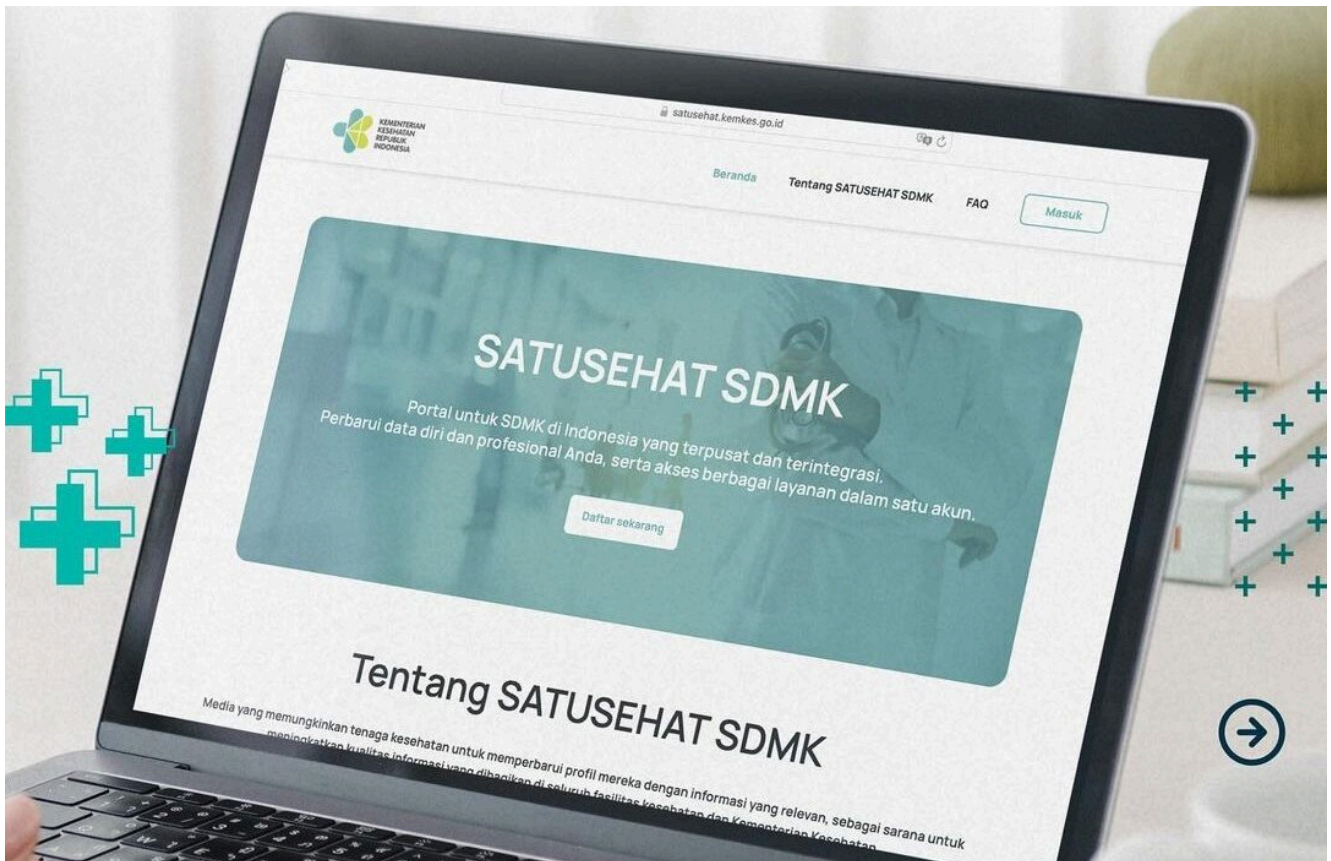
satusehat.kemkes.go.id

KEMENTERIAN KESEHATAN REPUBLIK INDONESIA

Beranda Tentang SATUSEHAT SDMK FAQ Masuk

SATUSEHAT SDMK

Portal untuk SDMK di Indonesia yang terpusat dan terintegrasi.
Perbarui data diri dan profesional Anda, serta akses berbagai layanan dalam satu akun.

Daftar sekarang

Tentang SATUSEHAT SDMK

Media yang memungkinkan tenaga kesehatan untuk memperbarui profil mereka dengan informasi yang relevan, sebagai sarana untuk meningkatkan kualitas informasi yang dibagikan di seluruh fasilitas kesehatan dan Kementerian Kesehatan.